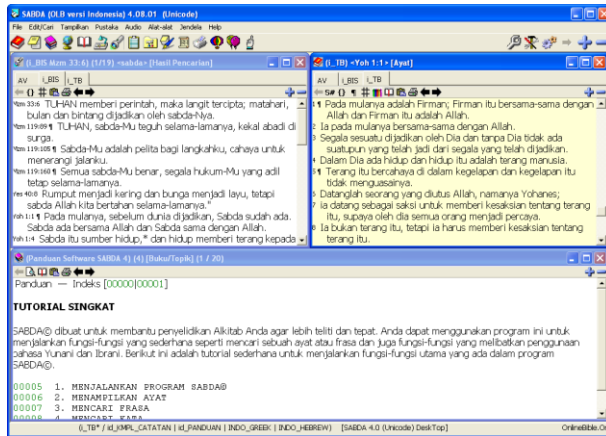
SABDA (OLB versi Indonesia) 4.08.01 (Unicode)

File Edit/Cari Tampilkan Pustaka Audio Alat-alat Jendela Help

(i_BIS Mzm 33:6) (1/19) «sabda» [Hasil Pencarian]

AV i_BIS i_TB

Mzm 33:6 ¶ TUHAN memberi perintah, maka langit tercipta; matahari, bulan dan bintang dijadikan oleh sabda-Nya.

Mzm 119:89 ¶ TUHAN, sabda-Mu teguh selama-lamanya, kekal abadi di surga.

Mzm 119:105 ¶ Sabda-Mu adalah pelita bagi langkahku, cahaya untuk menerangi jalanku.

Mzm 119:160 ¶ Semua sabda-Mu benar, segala hukum-Mu yang adil tetap selama-lamanya.

Yes 40:8 Rumput menjadi kering dan bunga menjadi layu, tetapi sabda Allah kita bertahan selama-lamanya."

Yoh 1:1 ¶ Pada mulanya, sebelum dunia dijadikan, Sabda sudah ada. Sabda ada bersama Allah dan Sabda sama dengan Allah.

Yoh 1:4 Sabda itu sumber hidup,* dan hidup memberi terang kepada

(i_TB) «Yoh 1:1» [Ayat]

AV i_BIS i_TB

1 ¶ Pada mulanya adalah Firman; Firman itu bersama-sama dengan Allah dan Firman itu adalah Allah.

2 Ia pada mulanya bersama-sama dengan Allah.

3 Segala sesuatu dijadikan oleh Dia dan tanpa Dia tidak ada suatupun yang telah jadi dari segala yang telah dijadikan.

4 Dalam Dia ada hidup dan hidup itu adalah terang manusia.

5 ¶ Terang itu bercahaya di dalam kegelapan dan kegelapan itu tidak menguasainya.

6 Datanglah seorang yang diutus Allah, namanya Yohanes;

7 ia datang sebagai saksi untuk memberi kesaksian tentang terang itu, supaya oleh dia semua orang menjadi percaya.

8 Ia bukan terang itu, tetapi ia harus memberi kesaksian tentang terang itu.

(Panduan Software SABDA 4) (4) [Buku/Topik] (1 / 20)

Panduan — Indeks [00000|00001]

TUTORIAL SINGKAT

SABDA© dibuat untuk membantu penyelidikan Alkitab Anda agar lebih teliti dan tepat. Anda dapat menggunakan program ini untuk menjalankan fungsi-fungsi yang sederhana seperti mencari sebuah ayat atau frasa dan juga fungsi-fungsi yang melibatkan penggunaan bahasa Yunani dan Ibrani. Berikut ini adalah tutorial sederhana untuk menjalankan fungsi-fungsi utama yang ada dalam program SABDA©.

00005 1. MENJALANKAN PROGRAM SABDA®
00006 2. MENAMPILKAN AYAT
00007 3. MENCARI FRASA
00008 4. MENCARI KATA

(i_TB* / id_KMPL_CATATAN | id_PANDUAN | INDO_GREEK | INDO_HEBREW) [SABDA 4.0 (Unicode) DeskTop] OnlineBible.Org